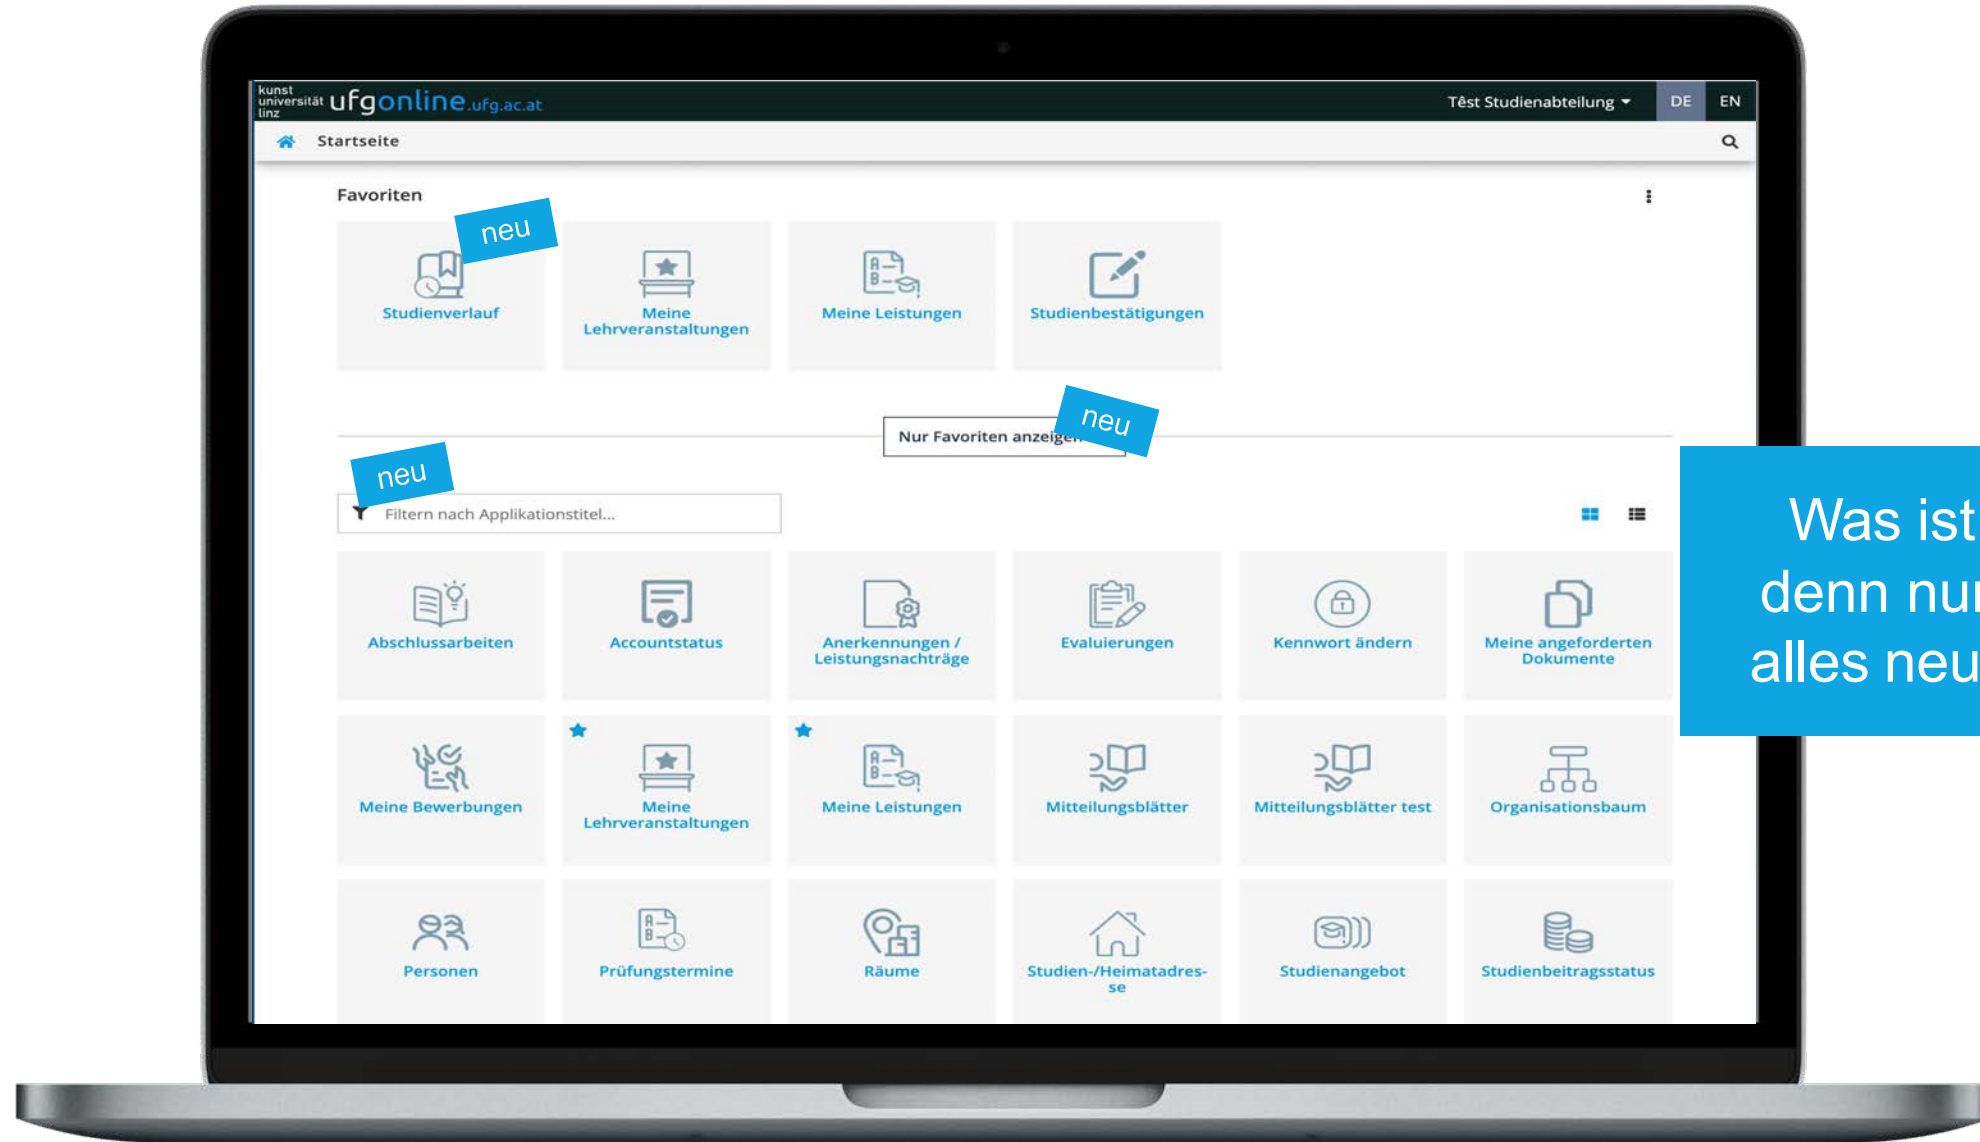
kunst universität linz ufgonline.ufg.ac.at

Têst Studienabteilung DE EN

Startseite

Favoriten

neu

Studienverlauf

Meine Lehrveranstaltungen

Meine Leistungen

Studienbestätigungen

Nur Favoriten anzeigen

neu

neu

Filtern nach Applikationstitel...

Abschlussarbeiten

Accountstatus

Anerkennungen / Leistungsnachträge

Evaluierungen

Kennwort ändern

Meine angeforderten Dokumente

Meine Bewerbungen

Meine Lehrveranstaltungen

Meine Leistungen

Mitteilungsblätter

Mitteilungsblätter test

Organisationsbaum

Personen

Prüfungstermine

Räume

Studien-/Heimatadresse

Studienangebot

Studienbeitragsstatus

Was ist denn nu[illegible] alles neu